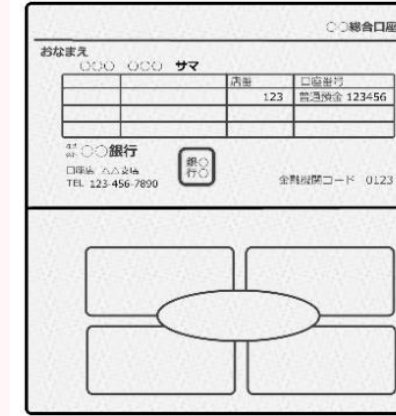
○○総合口座

おなまえ
○○○ ○○○ サマ

| | | 店番 | 口座番号 |
|---|---|---|---|
| | | 123 | 普通預金 123456 |
| | | | |
| | | | |

株式 ○○銀行
口座店 △△支店
TEL 123-456-7890

銀○
行○

金融機関コード 0123